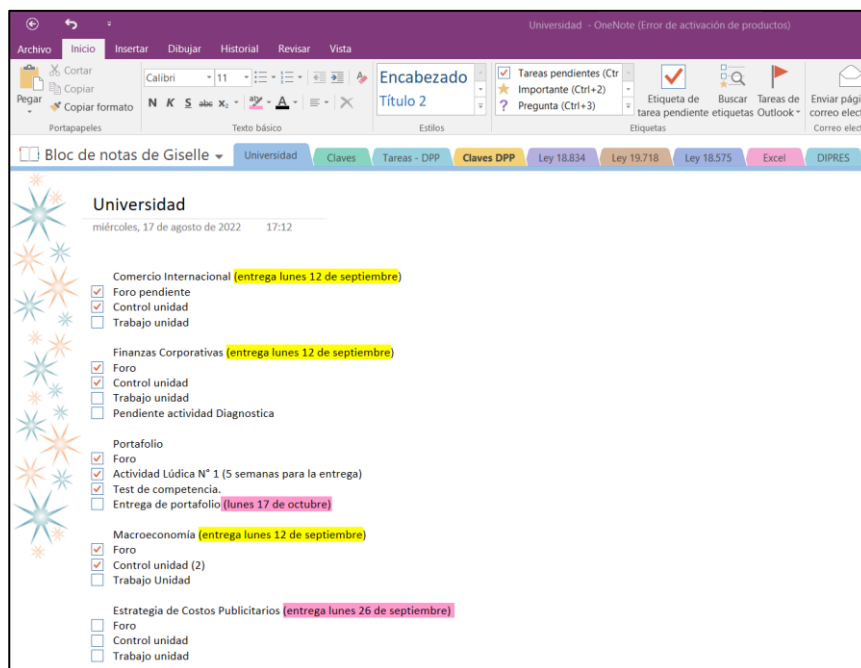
Universidad - OneNote (Error de activación de productos)

Archivo Inicio Insertar Dibujar Historial Revisar Vista

Cortar
Copiar
Pegar
Copiar formato
Portapapeles

Calibri 11
N K S abc $x_2$
Texto básico

Encabezado
Título 2
Estilos

Tareas pendientes (Ctr
Importante (Ctrl+2)
Pregunta (Ctrl+3)
Etiqueta de tarea pendiente
Buscar etiquetas
Tareas de Outlook
Etiquetas

Enviar pági correo elec
Correo elec

Bloc de notas de Giselle

Universidad | Claves | Tareas - DPP | Claves DPP | Ley 18.834 | Ley 19.718 | Ley 18.575 | Excel | DIPRES

Universidad
miércoles, 17 de agosto de 2022 17:12

Comercio Internacional (entrega lunes 12 de septiembre)
Foro pendiente
Control unidad
Trabajo unidad

Finanzas Corporativas (entrega lunes 12 de septiembre)
Foro
Control unidad
Trabajo unidad
Pendiente actividad Diagnostica

Portafolio
Foro
Actividad Lúdica N° 1 (5 semanas para la entrega)
Test de competencia.
Entrega de portafolio (lunes 17 de octubre)

Macroeconomía (entrega lunes 12 de septiembre)
Foro
Control unidad (2)
Trabajo Unidad

Estrategia de Costos Publicitarios (entrega lunes 26 de septiembre)
Foro
Control unidad
Trabajo unidad